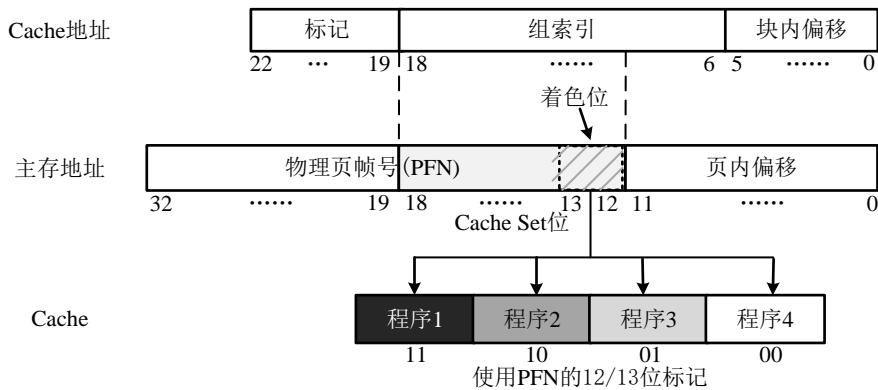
Cache地址

| 标记 | 组索引 | 块内偏移 |
|---|---|---|
| 22 ··· 19 | 18 ······ 6 | 5 ······ 0 |

着色位

主存地址

| 物理页帧号(PFN) | 页内偏移 |
|---|---|
| 32 ······ 19 18 ······ 13 12 | 11 ······ 0 |

Cache Set位

Cache

| 程序1 | 程序2 | 程序3 | 程序4 |
|---|---|---|---|
| 11 | 10 | 01 | 00 |

使用PFN的12/13位标记